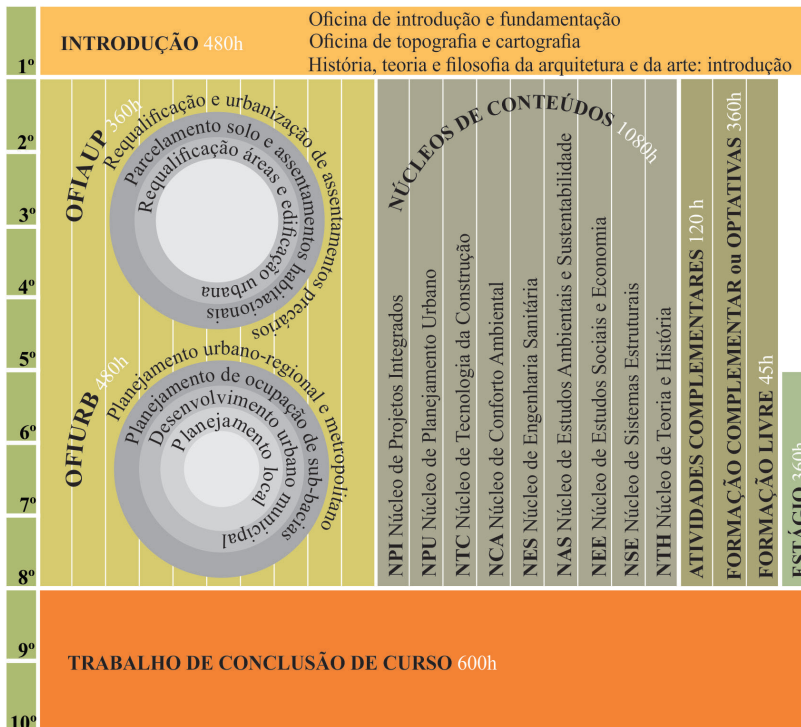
1º

INTRODUÇÃO 480h

Oficina de introdução e fundamentação
Oficina de topografia e cartografia
História, teoria e filosofia da arquitetura e da arte: introdução

2º

3º

4º

5º

6º

7º

8º

OFIAUP 360h
Requalificação e urbanização de assentamentos precários
Parcelamento solo e assentamentos habitacionais
Requalificação áreas e edificação urbana

OFIURB 480h
Planejamento urbano-regional e metropolitano
Planejamento de ocupação de sub-bacias
Desenvolvimento urbano municipal
Planejamento local

NÚCLEOS DE CONTEÚDOS 1080h

NPI Núcleo de Projetos Integrados
NPU Núcleo de Planejamento Urbano
NTC Núcleo de Tecnologia da Construção
NCA Núcleo de Conforto Ambiental
NES Núcleo de Engenharia Sanitária
NAS Núcleo de Estudos Ambientais e Sustentabilidade
NEE Núcleo de Estudos Sociais e Economia
NSE Núcleo de Sistemas Estruturais
NTH Núcleo de Teoria e História

ATIVIDADES COMPLEMENTARES 120 h
FORMAÇÃO COMPLEMENTAR ou OPTATIVAS 360h
FORMAÇÃO LIVRE 45h
ESTÁGIO 360h

9º

TRABALHO DE CONCLUSÃO DE CURSO 600h

10º